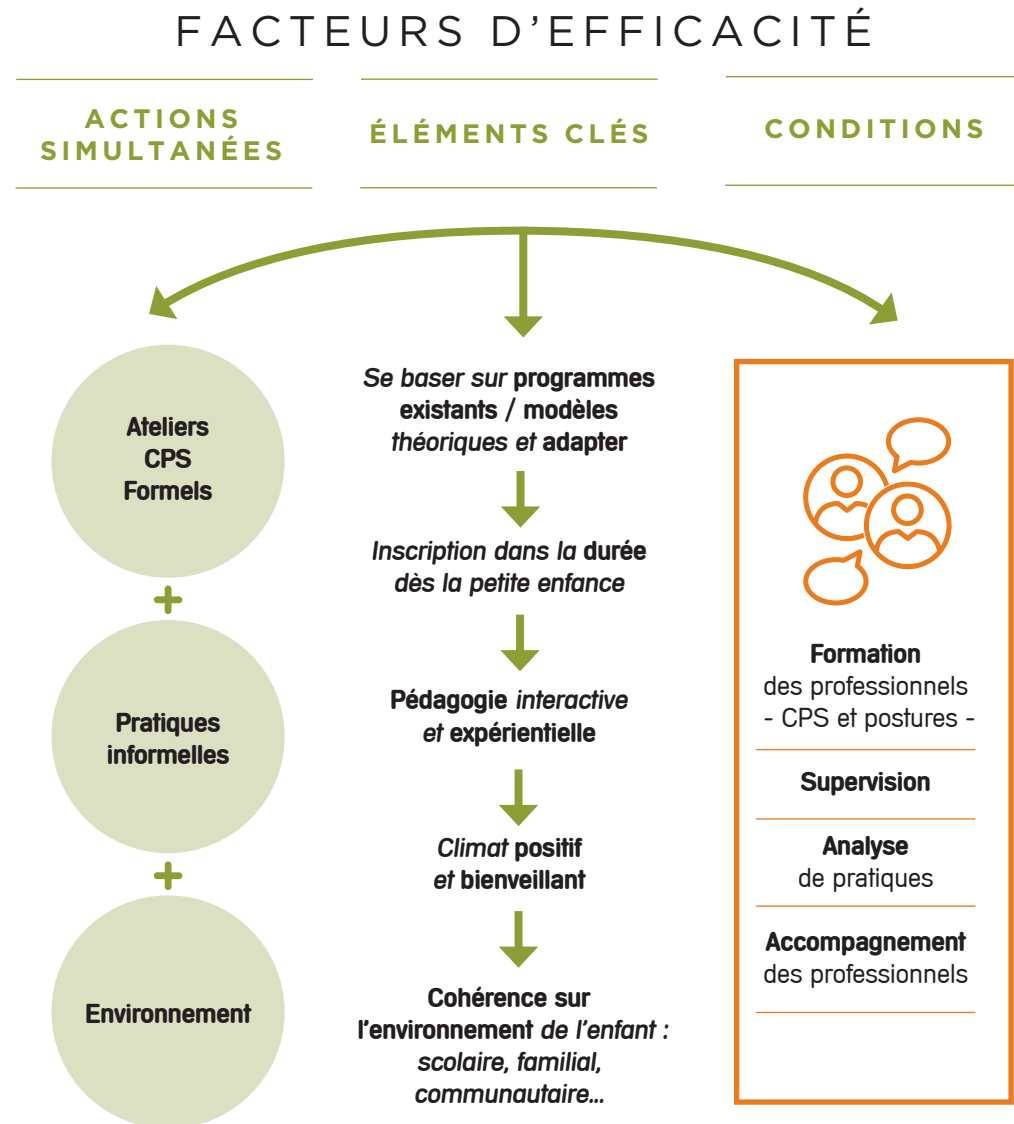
FACTEURS D'EFFICACITÉ

ACTIONS SIMULTANÉES

ÉLÉMENTS CLÉS

CONDITIONS

Ateliers CPS Formels

+

Pratiques informelles

+

Environnement

Se baser sur programmes existants / modèles théoriques et adapter

Inscription dans la durée dès la petite enfance

Pédagogie interactive et expérientielle

Climat positif et bienveillant

Cohérence sur l'environnement de l'enfant : scolaire, familial, communautaire...

Formation des professionnels - CPS et postures -

Supervision

Analyse de pratiques

Accompagnement des professionnels